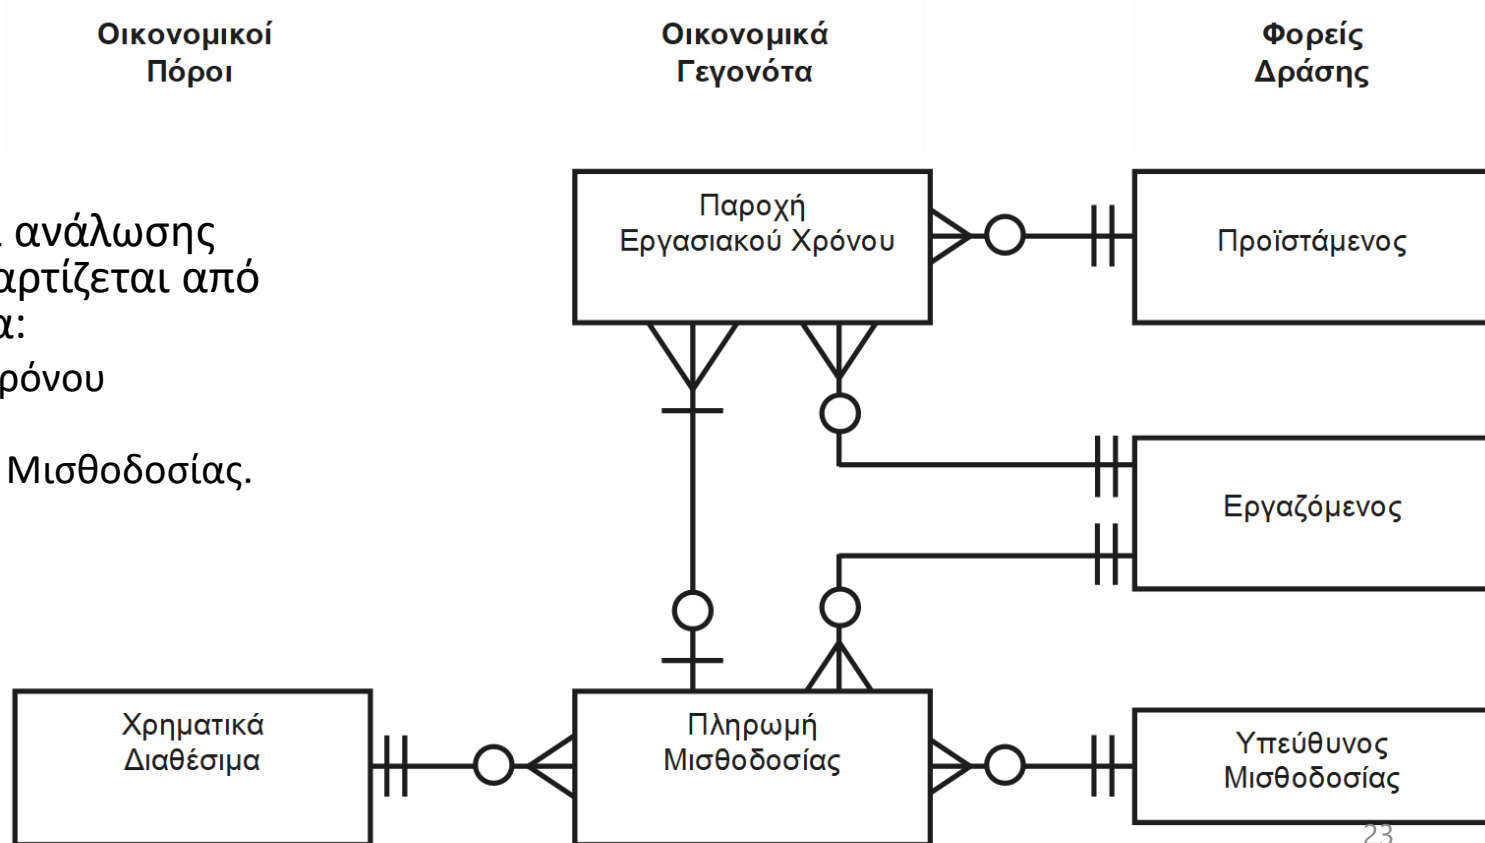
Οικονομικοί Πόροι

Οικονομικά Γεγονότα

Φορείς Δράσης

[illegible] ανάλωσης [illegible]αρτίζεται από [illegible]α:
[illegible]ρόνου
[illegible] Μισθοδοσίας.

Παροχή Εργασιακού Χρόνου

Προϊστάμενος

Εργαζόμενος

Χρηματικά Διαθέσιμα

Πληρωμή Μισθοδοσίας

Υπεύθυνος Μισθοδοσίας

23